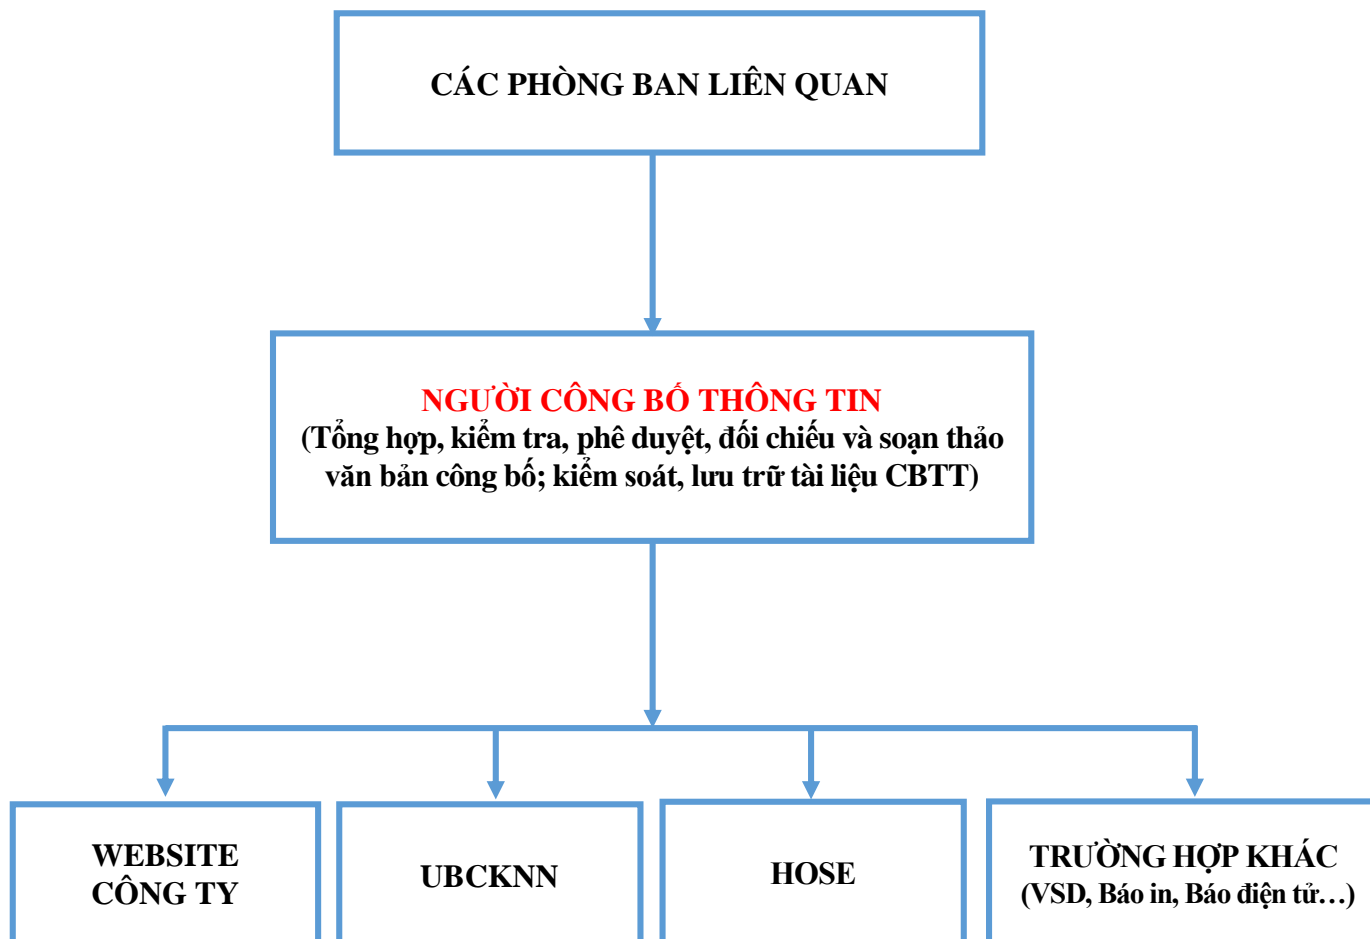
CÁC PHÒNG BAN LIÊN QUAN

NGƯỜI CÔNG BỐ THÔNG TIN
(Tổng hợp, kiểm tra, phê duyệt, đối chiếu và soạn thảo văn bản công bố; kiểm soát, lưu trữ tài liệu CBTT)

WEBSITE CÔNG TY

UBCKNN

HOSE

TRƯỜNG HỢP KHÁC
(VSD, Báo in, Báo điện tử…)